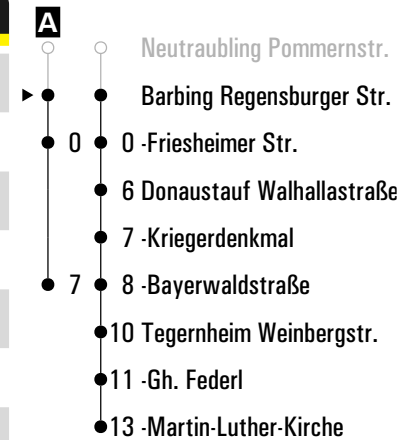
A

Neutraubling Pommernstr.

Barbing Regensburger Str.

0 0 -Friesheimer Str.

6 Donaustauf Walhallastraße

7 -Kriegerdenkmal

7 8 -Bayerwaldstraße

10 Tegernheim Weinbergstr.

11 -Gh. Federl

13 -Martin-Luther-Kirche